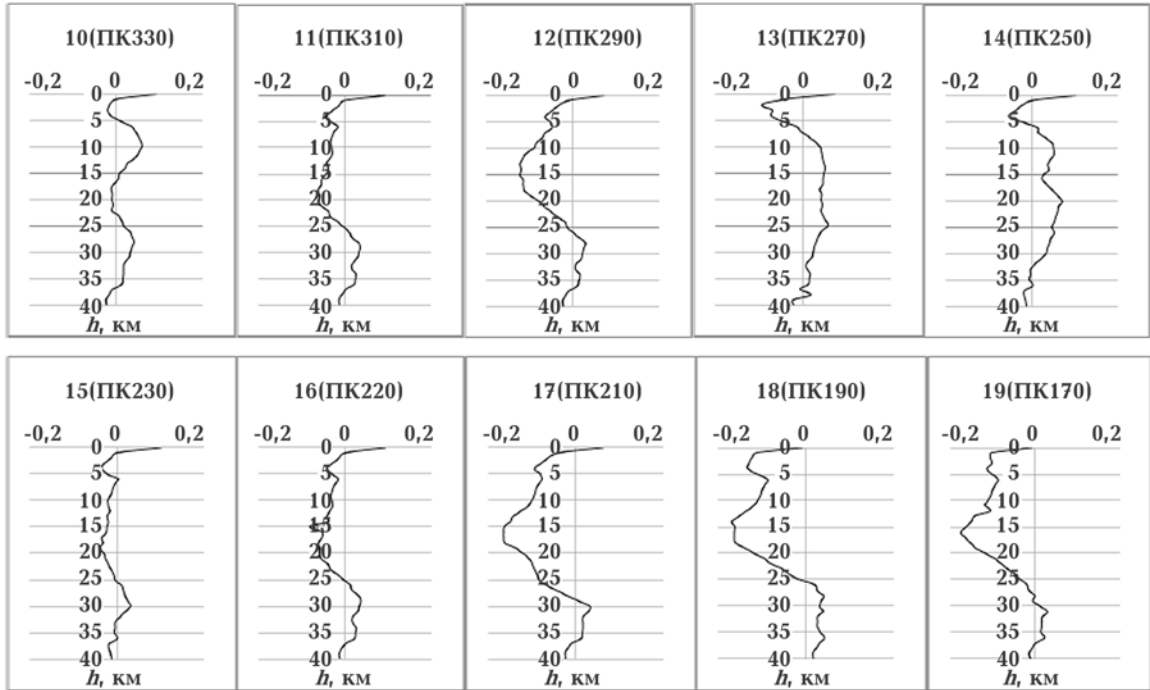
10(ПК330)

-0,2 0 0,2

0 5 10 15 20 25 30 35 40

$h$, км

11(ПК310)

-0,2 0 0,2

0 5 10 15 20 25 30 35 40

$h$, км

12(ПК290)

-0,2 0 0,2

0 5 10 15 20 25 30 35 40

$h$, км

13(ПК270)

-0,2 0 0,2

0 5 10 15 20 25 30 35 40

$h$, км

14(ПК250)

-0,2 0 0,2

0 5 10 15 20 25 30 35 40

$h$, км

15(ПК230)

-0,2 0 0,2

0 5 10 15 20 25 30 35 40

$h$, км

16(ПК220)

-0,2 0 0,2

0 5 10 15 20 25 30 35 40

$h$, км

17(ПК210)

-0,2 0 0,2

0 5 10 15 20 25 30 35 40

$h$, км

18(ПК190)

-0,2 0 0,2

0 5 10 15 20 25 30 35 40

$h$, км

19(ПК170)

-0,2 0 0,2

0 5 10 15 20 25 30 35 40

$h$, км